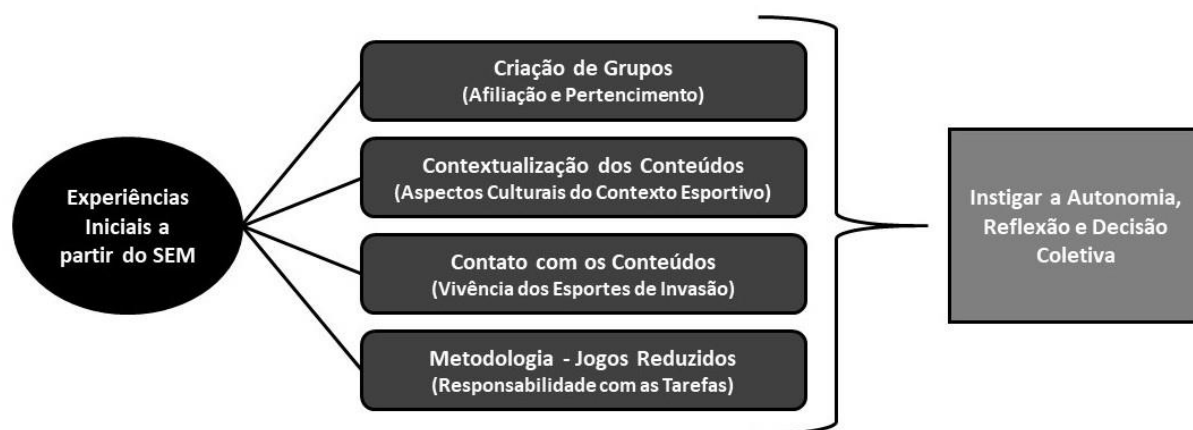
Experiências Iniciais a partir do SEM

Criação de Grupos
(Afiliação e Pertencimento)

Contextualização dos Conteúdos
(Aspectos Culturais do Contexto Esportivo)

Contato com os Conteúdos
(Vivência dos Esportes de Invasão)

Metodologia - Jogos Reduzidos
(Responsabilidade com as Tarefas)

Instigar a Autonomia, Reflexão e Decisão Coletiva